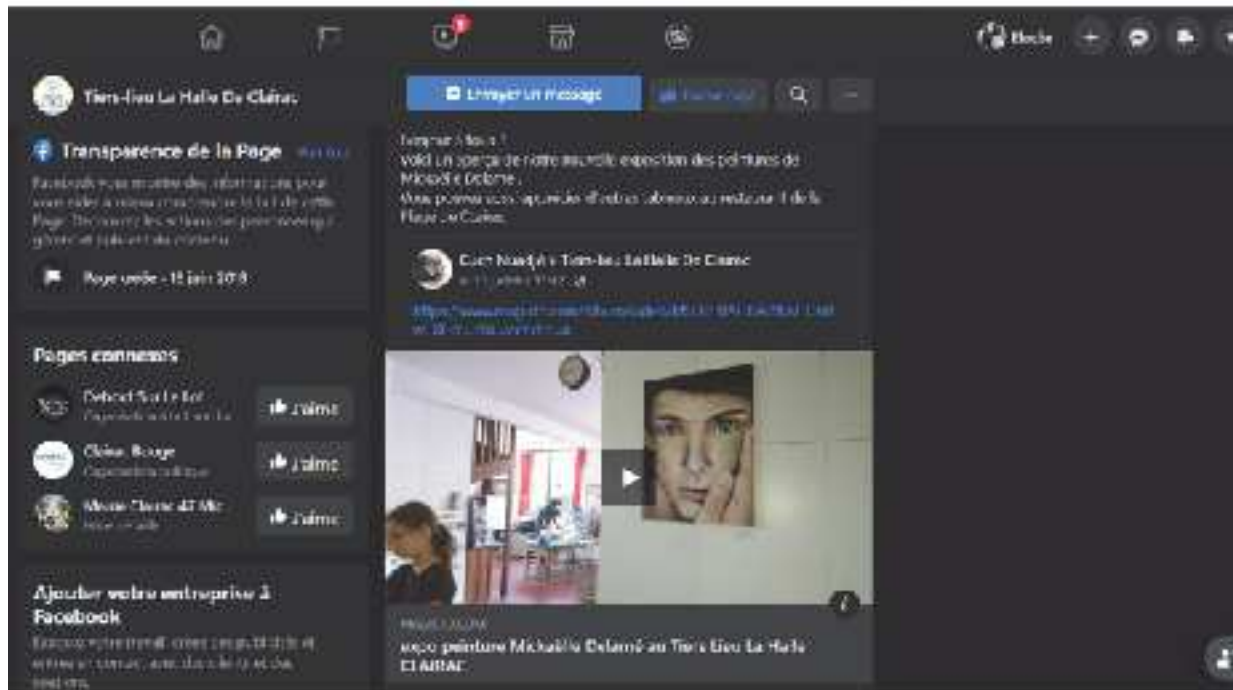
Bleck

Tiers-lieu La Halle De Clairac

Envoyer un message

Transparence de la Page

Facebook vous montre des informations pour vous aider à mieux comprendre le but de cette Page. Découvrez les actions des personnes qui gèrent et publient du contenu.

Page créée - 15 juin 2018

Pages connexes

Debout Sur Le Bot

J'aime

Clairac Bouge

J'aime

Meme Clairac 47 Mc

J'aime

Ajouter votre entreprise à Facebook

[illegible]

Bonjour à tous !
Voici un aperçu de notre nouvelle exposition des peintures de Michaëlle Delamé.
Vous pouvez vous les procurer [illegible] de la Halle De Clairac.

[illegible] Tiers-lieu La Halle De Clairac

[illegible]

expo peinture Michaëlle Delamé au Tiers Lieu La Halle CLAIRAC